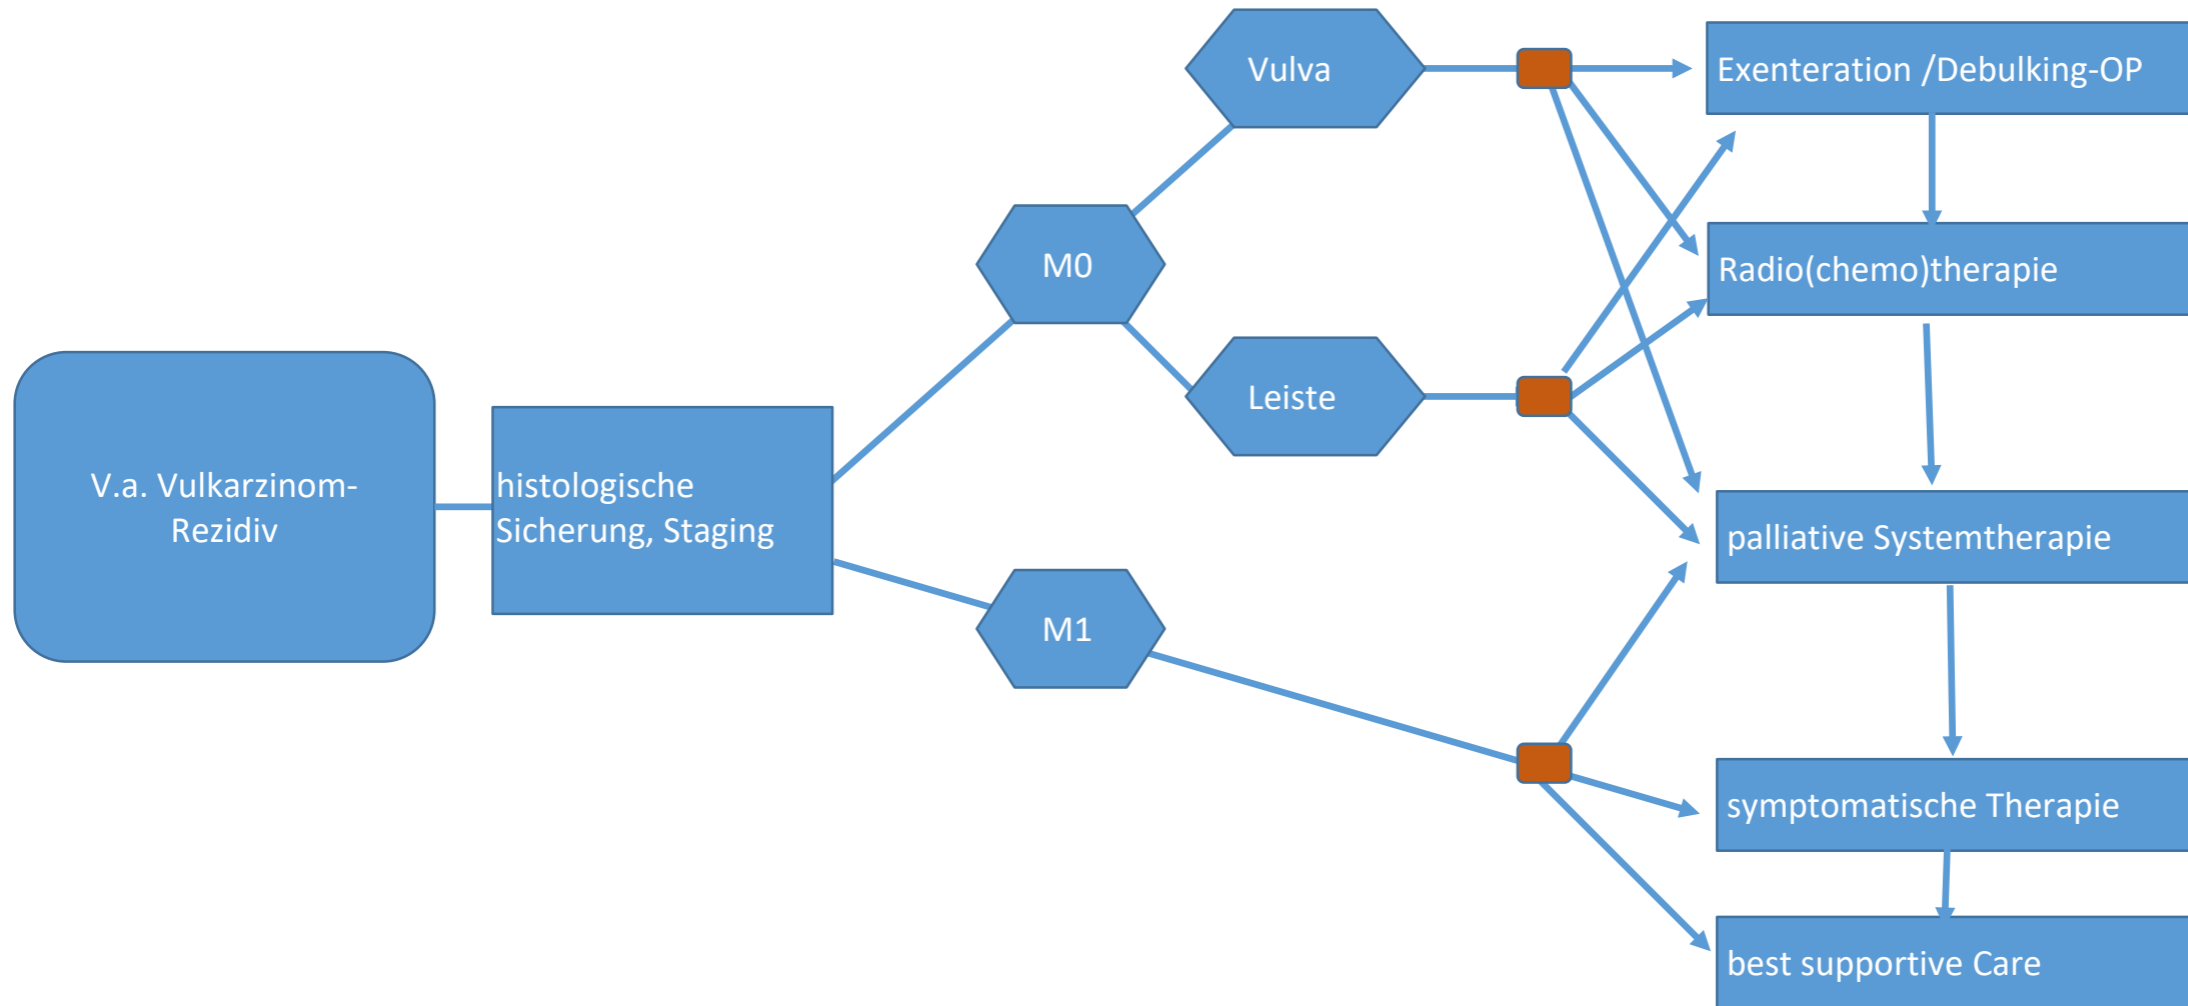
V.a. Vulkarzinom-Rezidiv

histologische Sicherung, Staging

M0

M1

Vulva

Leiste

Exenteration /Debulking-OP

Radio(chemo)therapie

palliative Systemtherapie

symptomatische Therapie

best supportive Care